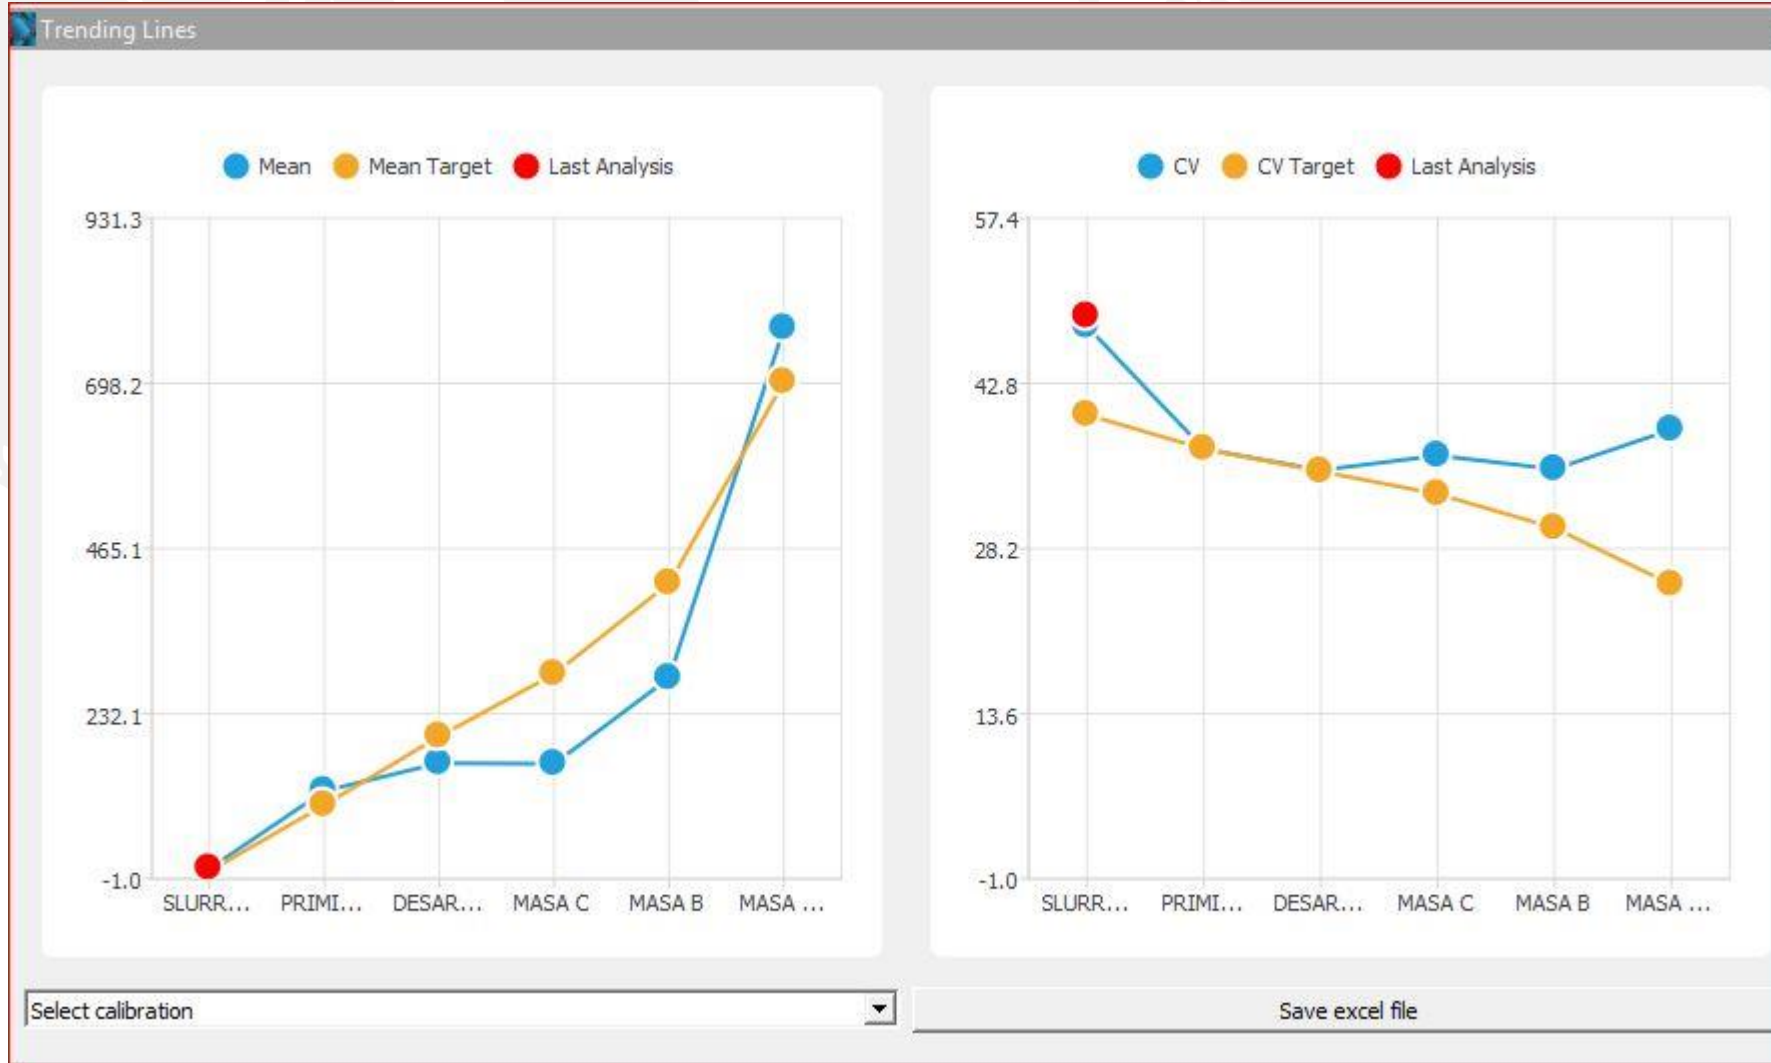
Trending Lines

Mean Mean Target Last Analysis

931.3
698.2
465.1
232.1
-1.0

SLURR... PRIMI... DESAR... MASA C MASA B MASA ...

CV CV Target Last Analysis

57.4
42.8
28.2
13.6
-1.0

SLURR... PRIMI... DESAR... MASA C MASA B MASA ...

Select calibration

Save excel file